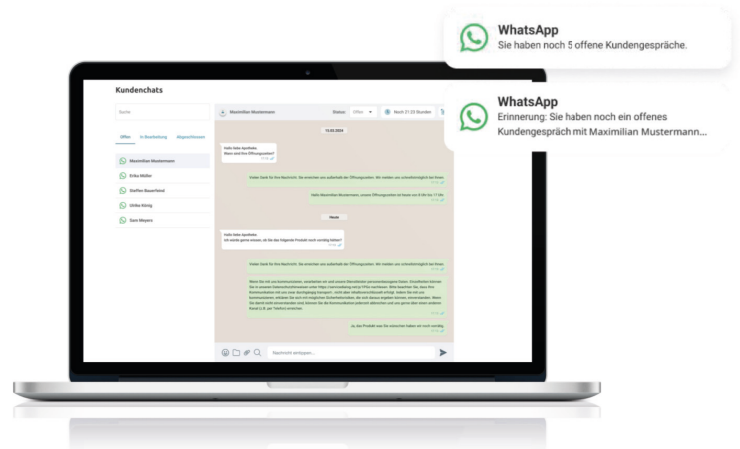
WhatsApp
Sie haben noch 5 offene Kundengespräche.

WhatsApp
Erinnerung: Sie haben noch ein offenes Kundengespräch mit Maximilian Mustermann...

Kundenchats

Suche

Offen In Bearbeitung Abgeschlossen

Maximilian Mustermann
Erika Müller
Steffen Bauerfeind
Ulrike König
Sam Meyers

Maximilian Mustermann Status: Offen Noch 21:25 Stunden

15.03.2024

Hallo liebe Apotheke. Wann sind Ihre Öffnungszeiten?

Vielen Dank für Ihre Nachricht. Sie erreichen uns außerhalb der Öffnungszeiten. Wir melden uns schnellstmöglich bei Ihnen.

Hallo Maximilian Mustermann, unsere Öffnungszeiten ist heute von 8 Uhr bis 17 Uhr.

Heute

Hallo liebe Apotheke. Ich würde gerne wissen, ob Sie das folgende Produkt noch vorrätig haben?

Vielen Dank für Ihre Nachricht. Sie erreichen uns außerhalb der Öffnungszeiten. Wir melden uns schnellstmöglich bei Ihnen.

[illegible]

Ja, das Produkt was Sie wünschen haben wir noch vorrätig.

Nachricht eintippen...